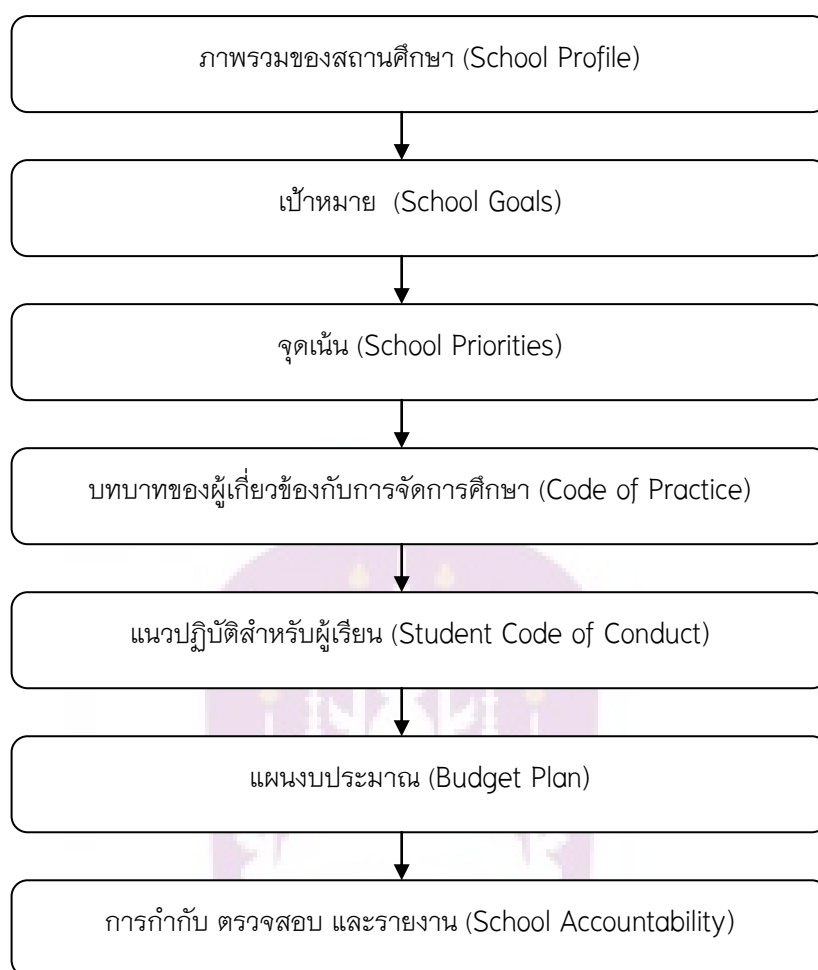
ภาพรวมของสถานศึกษา (School Profile)

เป้าหมาย (School Goals)

จุดเน้น (School Priorities)

บทบาทของผู้เกี่ยวข้องกับการจัดการศึกษา (Code of Practice)

แนวปฏิบัติสำหรับผู้เรียน (Student Code of Conduct)

แผนงบประมาณ (Budget Plan)

การกำกับ ตรวจสอบ และรายงาน (School Accountability)